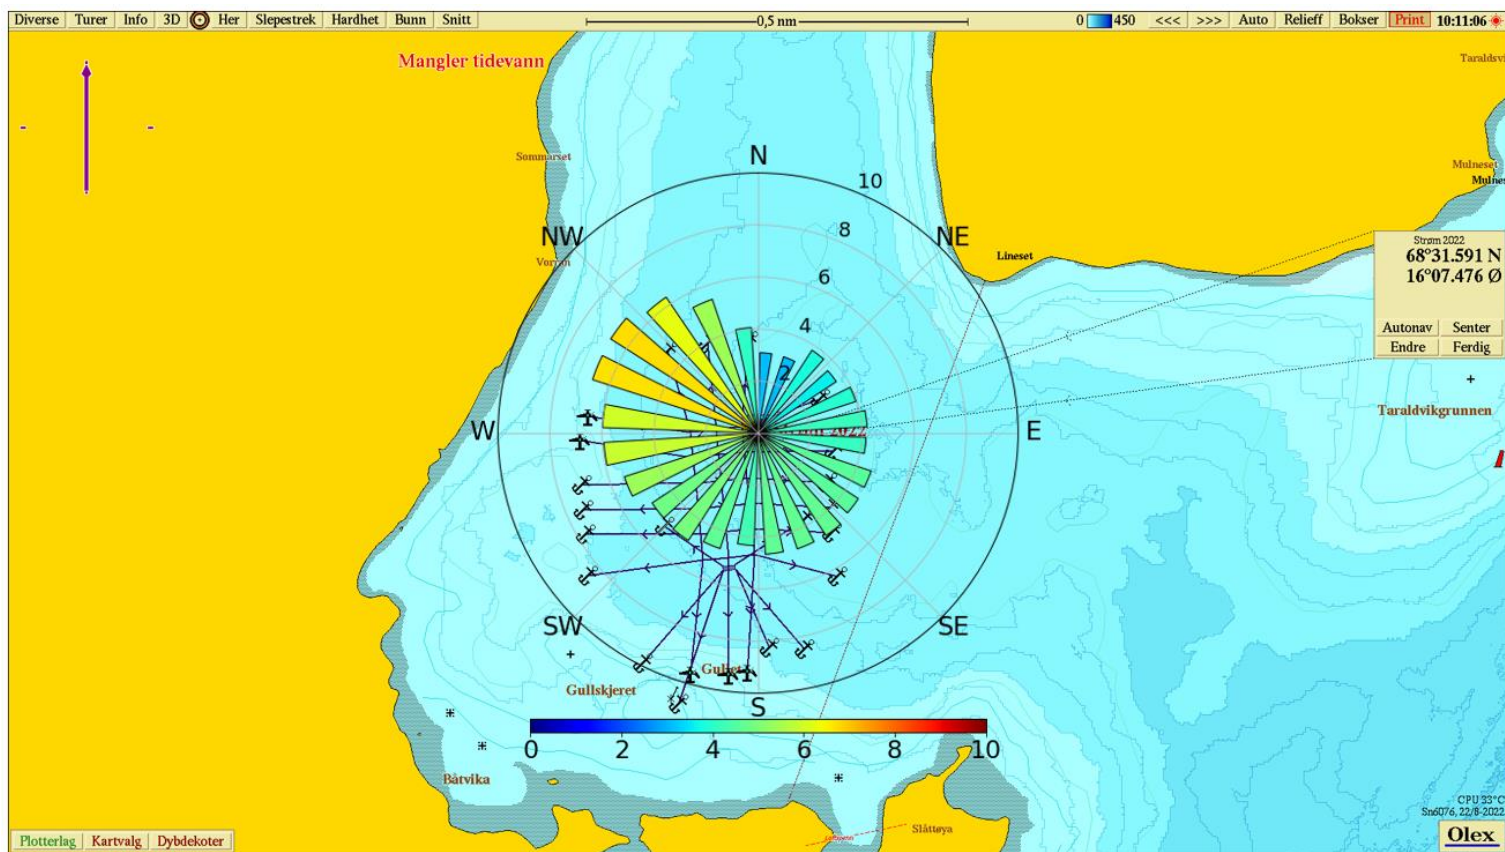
Diverse Turer Info 3D Her Slepestrek Hardhet Bunn Snitt

0,5 nm

0 450 <<< >>> Auto Relieff Bokser Print 10:11:06

Mangler tidevann

Taraldsv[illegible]

Sommarset

Vorran

Lineset

Mulneset

Strøm 2022
68°31.591 N
16°07.476 Ø

Autonav Senter
Endre Ferdig

Taraldvikgrunnen

N
NE
E
SE
S
SW
W
NW

10
8
6
4
2

Gullet

Gullskjeret

Båtvika

Slåttøya

0 2 4 6 8 10

CPU 33°C
Sn6076, 22/8-2022

Olex

Plotterlag Kartvalg Dybdekoter